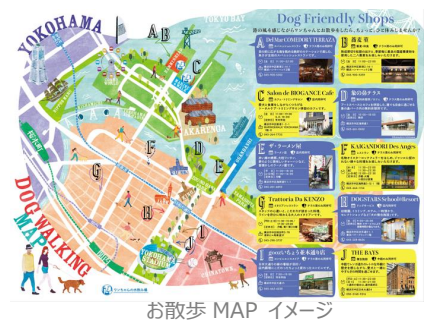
YOKOHAMA

DOG WALKING MAP

TOKYO BAY

AKARENGA

A B C D E F G H I J

Dog Friendly Shops

A DeVoji CORIDOR VIERAZA

B 森&花

C Salon de BIOGANCE Café

D 象の鼻テラス

E ザ・ラーメン屋

F KAKANDOBI Des Anges

G Trattoria Da KENZO

H DOGSTARS Schoolt Resort

I goooo!! ちょう本通り店

J THE BAYS

お散歩 MAP イメージ